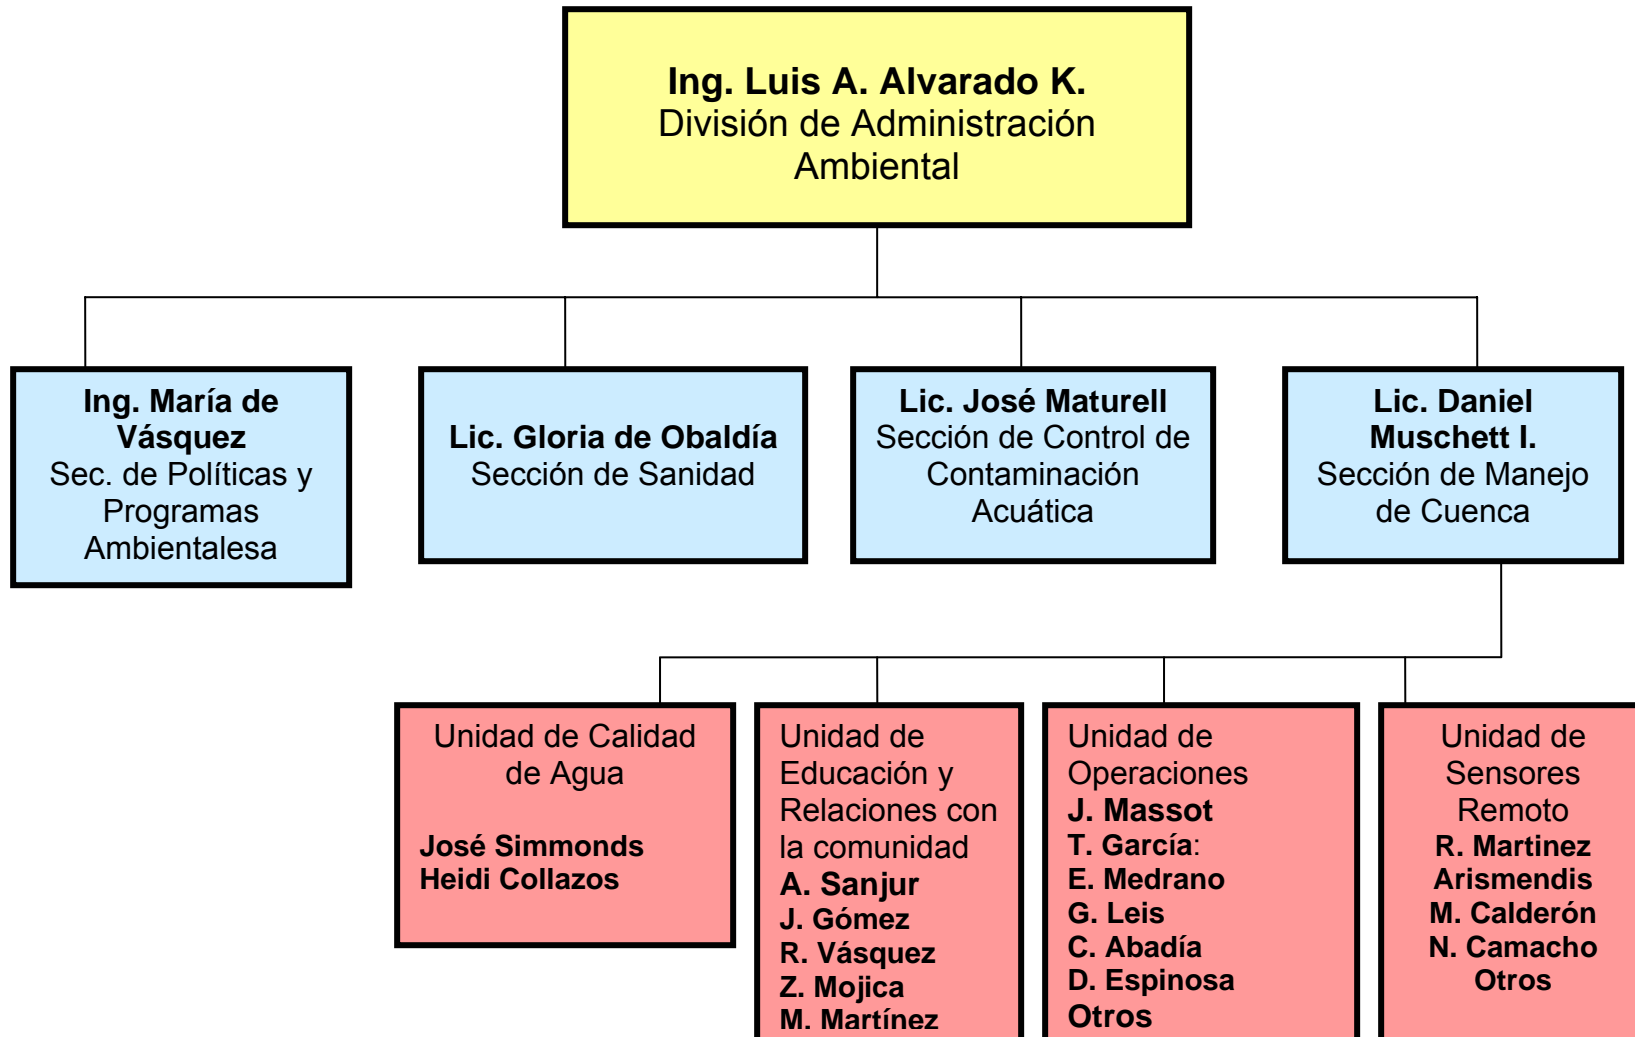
**Ing. Luis A. Alvarado K.**
División de Administración Ambiental

**Ing. María de Vásquez**
Sec. de Políticas y Programas Ambientalesa

**Lic. Gloria de Obaldía**
Sección de Sanidad

**Lic. José Maturell**
Sección de Control de Contaminación Acuática

**Lic. Daniel Muschett I.**
Sección de Manejo de Cuenca

Unidad de Calidad de Agua

**José Simmonds**
**Heidi Collazos**

Unidad de Educación y Relaciones con la comunidad
**A. Sanjur**
**J. Gómez**
**R. Vásquez**
**Z. Mojica**
**M. Martínez**

Unidad de Operaciones
**J. Massot**
**T. García**:
**E. Medrano**
**G. Leis**
**C. Abadía**
**D. Espinosa**
**Otros**

Unidad de Sensores Remoto
**R. Martinez**
**Arismendis**
**M. Calderón**
**N. Camacho**
**Otros**